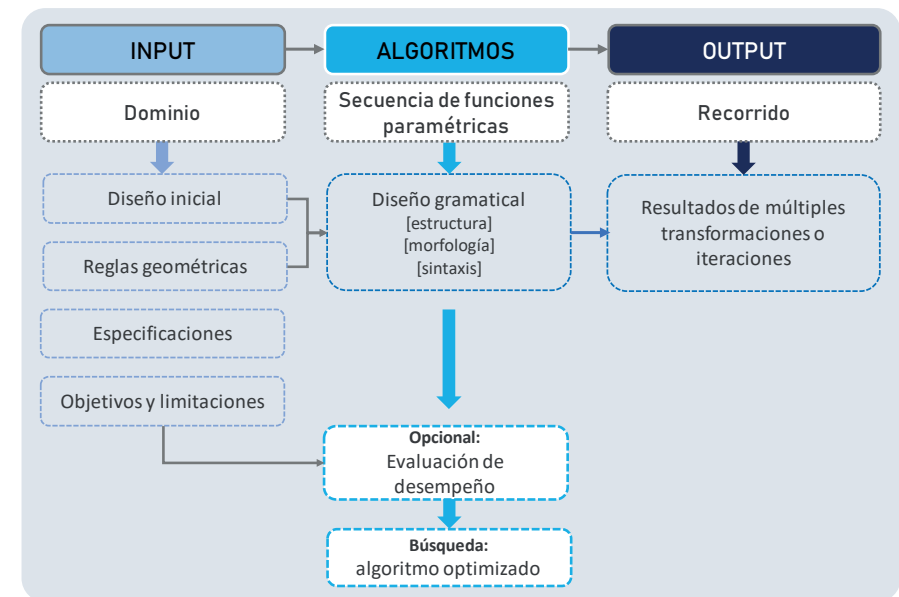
INPUT

ALGORITMOS

OUTPUT

Dominio

Secuencia de funciones paramétricas

Recorrido

Diseño inicial

Reglas geométricas

Diseño gramatical
[estructura]
[morfología]
[sintaxis]

Resultados de múltiples transformaciones o iteraciones

Especificaciones

Objetivos y limitaciones

Opcional:
Evaluación de desempeño

Búsqueda:
algoritmo optimizado